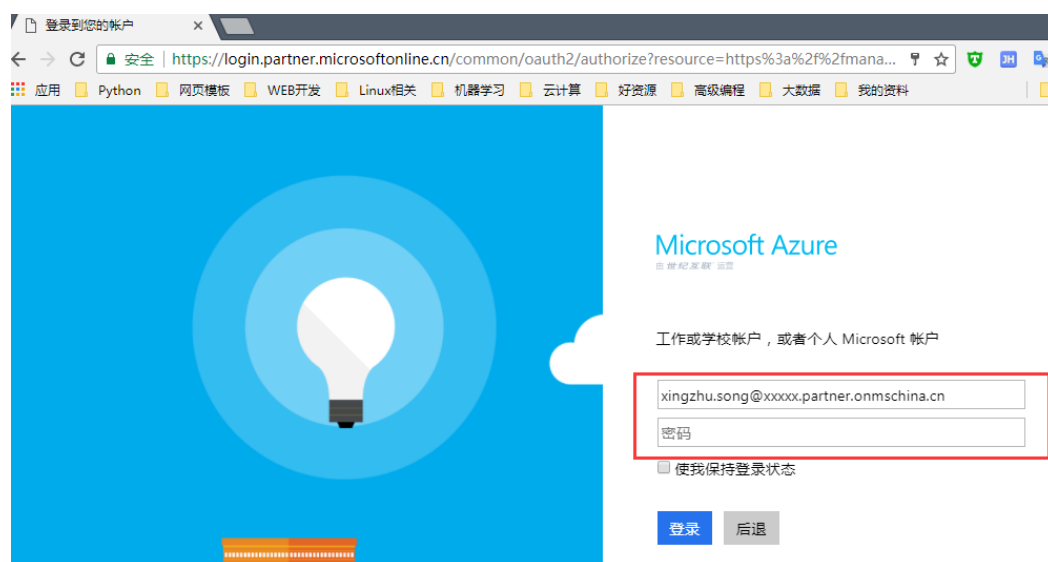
登录到您的帐户 ×

安全 | https://login.partner.microsoftonline.cn/common/oauth2/authorize?resource=https%3a%2f%2fmana...

JH

应用 Python 网页模板 WEB开发 Linux相关 机器学习 云计算 好资源 高级编程 大数据 我的资料

Microsoft Azure
由世纪互联运营

工作或学校帐户，或者个人 Microsoft 帐户

xingzhu.song@xxxxx.partner.onmschina.cn

密码

使我保持登录状态

登录 后退